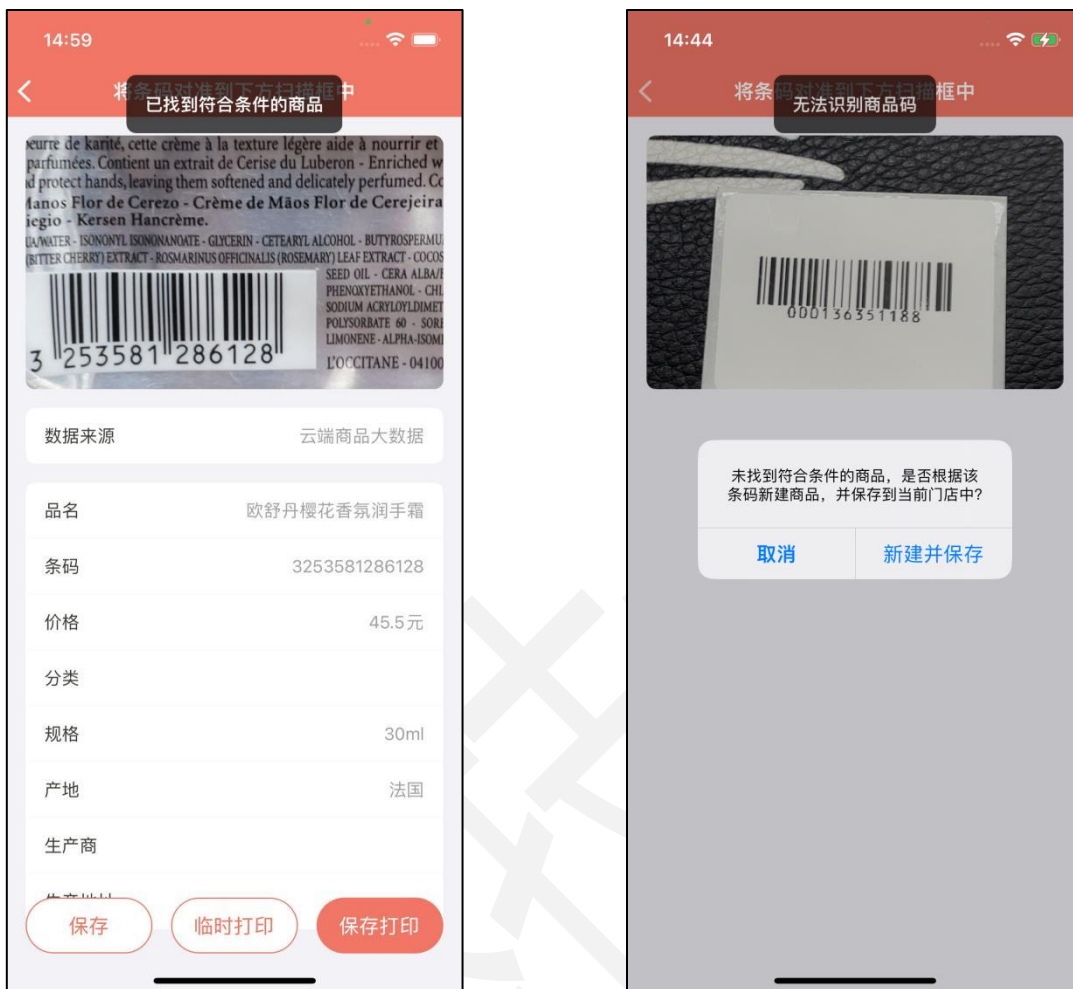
14:59

将条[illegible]中

已找到符合条件的商品

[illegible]eurre de karité, cette crème à la texture légère aide à nourrir et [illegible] parfumées. Contient un extrait de Cerise du Luberon - Enriched w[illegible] d protect hands, leaving them softened and delicately perfumed. C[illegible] Manos Flor de Cerezo - Crème de Mãos Flor de Cerejeira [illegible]iegio - Kersen Hancrème.
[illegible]UA/WATER - ISONONYL ISONONANOATE - GLYCERIN - CETEARYL ALCOHOL - BUTYROSPERMU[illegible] (BITTER CHERRY) EXTRACT - ROSMARINUS OFFICINALIS (ROSEMARY) LEAF EXTRACT - COCOS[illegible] SEED OIL - CERA ALBA/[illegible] PHENOXYETHANOL - CH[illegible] SODIUM ACRYLOYLDIMET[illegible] POLYSORBATE 60 - SOR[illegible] LIMONENE - ALPHA-ISOM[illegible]
3 253581 286128
L'OCCITANE - 04100

数据来源 云端商品大数据

品名 欧舒丹樱花香氛润手霜

条码 3253581286128

价格 45.5元

分类

规格 30ml

产地 法国

生产商

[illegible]

保存 临时打印 保存打印

14:44

将条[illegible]框中

无法识别商品码

000136351188

未找到符合条件的商品，是否根据该条码新建商品，并保存到当前门店中？

取消 新建并保存